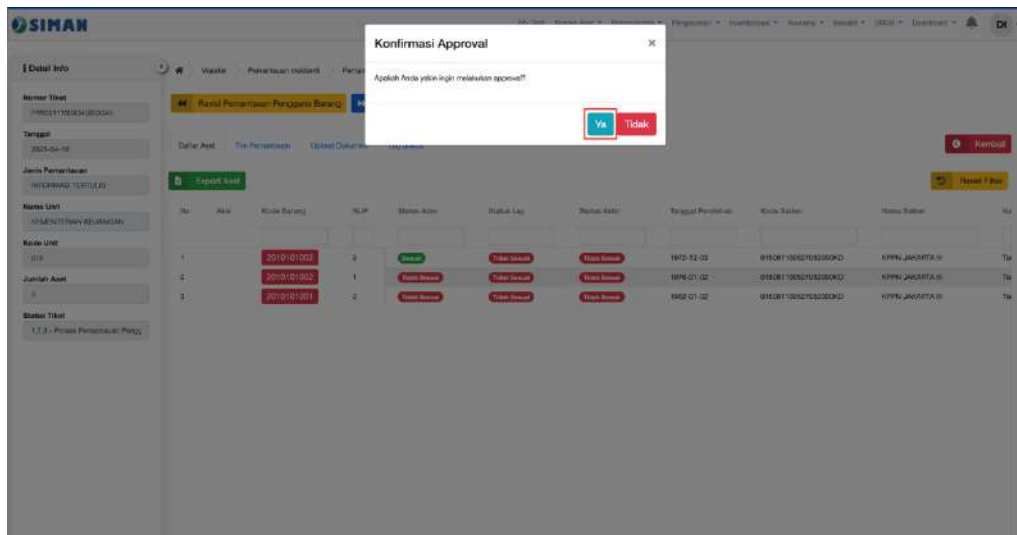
SIMAN

DI

Detail Info

Nomor Tiket
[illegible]

Tanggal
2023-04-18

Jenis Pemantauan
INFORMASI TERTULIS

Nama Unit
KEMENTERIAN KEUANGAN

Kode Unit
015

Jumlah Aset
3

Status Tiket
1.7.3 - Proses Pemantauan Pengg

Wasdal > Pemantauan Insidentil > Pemant

Revisi Pemantauan Pengguna Barang

Daftar Aset | Tim Pemantauan | Upload Dokumen | Log Status

Kembali

Export Aset

Reset Filter

| No | Aksi | Kode Barang | NUP | Status Aktor | Status Lap | Status Akhir | Tanggal Perolehan | Kode Satker | Nama Satker |
|---|---|---|---|---|---|---|---|---|---|
| 1 | | 2010101002 | 3 | Sesuai | Tidak Sesuai | Tidak Sesuai | 1972-12-03 | 015081100527052000KD | KPPN JAKARTA III |
| 2 | | 2010101002 | 1 | Tidak Sesuai | Tidak Sesuai | Tidak Sesuai | 1976-01-02 | 015081100527052000KD | KPPN JAKARTA III |
| 3 | | 2010101001 | 2 | Tidak Sesuai | Tidak Sesuai | Tidak Sesuai | 1982-01-02 | 015081100527052000KD | KPPN JAKARTA III |

Konfirmasi Approval
×
Apakah Anda yakin ingin melakukan approval?
Ya
Tidak